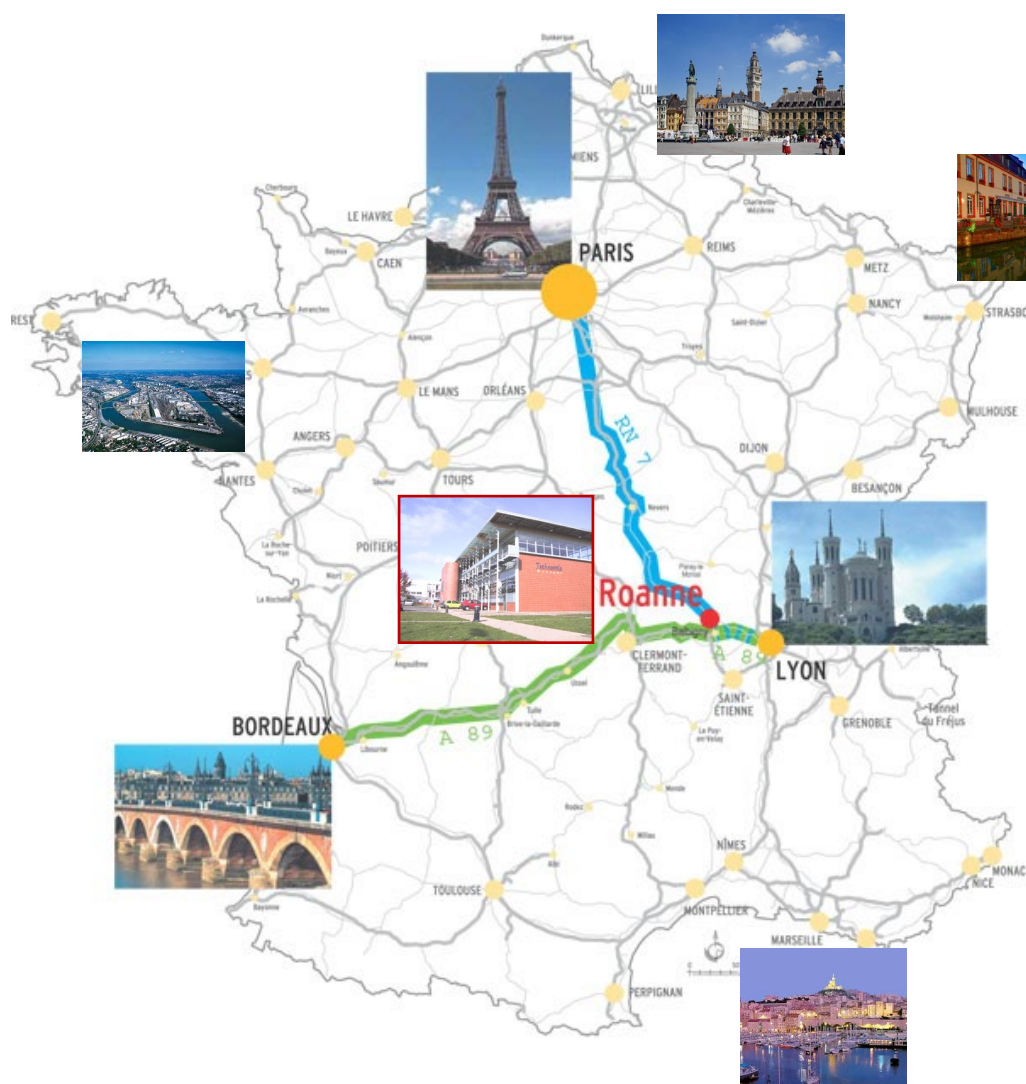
Dunkerque
LILL
MIENS
PARIS
LE HAVRE
Cherbourg
CAEN
Bayeux
Avranches
REST
Alençon
LE MANS
ORLÉANS
ANGERS
TOURS
NANTES
Saumur
Cholet
La Roche-sur-Yon
POITIERS
Niort
La Rochelle
Angoulême
BORDEAUX
Libourne
Bayonne
A 89
Tulle
Brive-la-Gaillarde
Ussel
CLERMONT-FERRAND
Roanne
RN 7
Nevers
Paray-le-Monial
A 89
LYON
SAINT-ÉTIENNE
Le Puy-en-Velay
Mende
Rodez
Millau
Albi
TOULOUSE
NÎMES
MONTPELLIER
MARSEILLE
PERPIGNAN
NICE
MONAC
GRENOBLE
Albertville
Tunnel du Fréjus
REIMS
Charleville-Mézières
METZ
NANCY
STRASBO
Molsheim
Saint-Dizier
Troyes
MULHOUSE
DIJON
BESANÇON